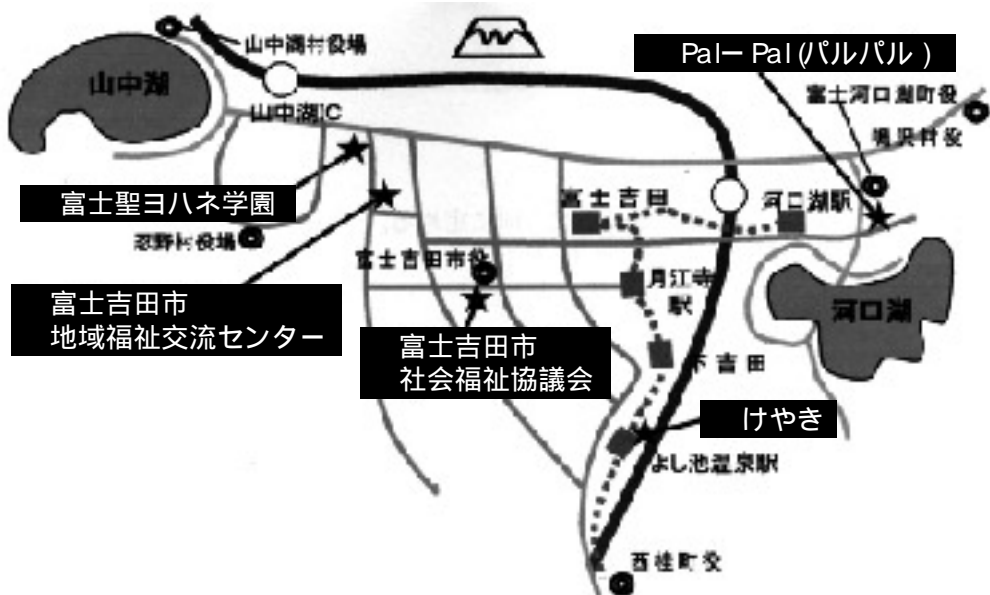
山中湖村役場

山中湖

山中湖IC

Pal－Pal(パルパル)

富士河口湖町役

鳴沢村役

富士聖ヨハネ学園

富士吉田

河口湖駅

忍野村役場

富士吉田市役

富士吉田市
地域福祉交流センター

月江寺駅

河口湖

富士吉田市
社会福祉協議会

下吉田

けやき

よし池温泉駅

西桂町役